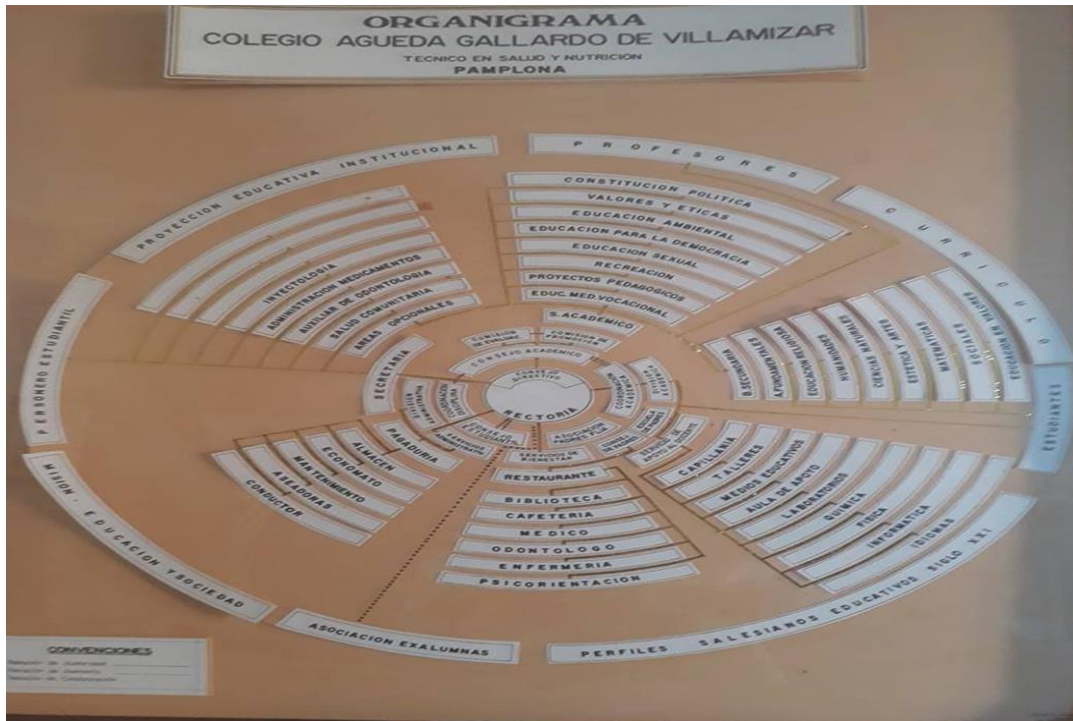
ORGANIGRAMA
COLEGIO AGUEDA GALLARDO DE VILLAMIZAR
TECNICO EN SALUD Y NUTRICION
PAMPLONA

PROYECCION EDUCATIVA INSTITUCIONAL

PROFESORES

CURRICULO

CONSTITUCION POLITICA
VALORES Y ETICAS
EDUCACION AMBIENTAL
EDUCACION PARA LA DEMOCRACIA
EDUCACION SEXUAL
RECREACION
PROYECTOS PEDAGOGICOS
EDUC. MED. VOCACIONAL

INYECTOLOGIA
ADMINISTRACION MEDICAMENTOS
AUXILIAR DE ODONTOLOGIA
SALUD COMUNITARIA
AREAS OPCIONALES

S. ACADEMICO

B. SECUNDARIA
A. FUNDAMENTALES
EDUCACION RELIGIOSA
EDUCACION FISICA
HUMANIDADES
CIENCIAS NATURALES
ESTETICA Y ARTES
MATEMATICAS
SOCIALES
EDUCACION

ESTUDIANTES

PERSONERO ESTUDIANTIL

CONSEJO ACADEMICO
COMISION DE EVALUACION
COMISION DE PROMOCION
CONSEJO DIRECTIVO
RECTORIA
SECRETARIA
COORDINACION ACADEMICA
COORDINACION DISCIPLINA
ASOCIACION DE PADRES
SERVICIOS ADMINISTRATIVOS
SERVICIOS DE BIENESTAR
CONSEJO ESTUDIANTIL
SERVICIOS DE APOYO DOCENTE

PAGADURIA
ALMACEN
ECONOMATO
MANTENIMIENTO
ASEADORAS
CONDUCTOR

RESTAURANTE
BIBLIOTECA
CAFETERIA
MEDICO
ODONTOLOGO
ENFERMERIA
PSICORIENTACION

CAPILLANIA
TALLERES
MEDIOS EDUCATIVOS
AULA DE APOYO
LABORATORIOS
QUIMICA
FISICA
INFORMATICA
IDIOMAS

MISION - EDUCACION Y SOCIEDAD

ASOCIACION EXALUMNAS

PERFILES SALESIANOS EDUCATIVOS SIGLO XXI

CONVENCIONES
Relación de Autoridad
Relación de Asesoría
Relación de Coordinación